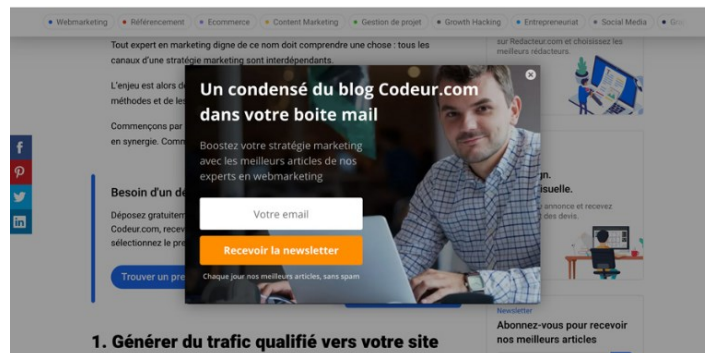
Webmarketing • Référencement • Ecommerce • Content Marketing • Gestion de projet • Growth Hacking • Entrepreneuriat • Social Media • Gr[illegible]

Tout expert en marketing digne de ce nom doit comprendre une chose : tous les canaux d'une stratégie marketing sont interdépendants.

L'enjeu est alors d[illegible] méthodes et de les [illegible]

Commençons par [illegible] en synergie. Comm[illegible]

Besoin d'un de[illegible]

Déposez gratuitem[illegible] Codeur.com, recev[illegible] sélectionnez le pr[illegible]

Trouver un pre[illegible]

sur Redacteur.com et choisissez les meilleurs rédacteurs.

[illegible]gn. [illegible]isuelle.

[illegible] annonce et recevez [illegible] des devis.

Newsletter

Abonnez-vous pour recevoir nos meilleurs articles

1. Générer du trafic qualifié vers votre site

Un condensé du blog Codeur.com dans votre boite mail

Boostez votre stratégie marketing avec les meilleurs articles de nos experts en webmarketing

Votre email

Recevoir la newsletter

Chaque jour nos meilleurs articles, sans spam